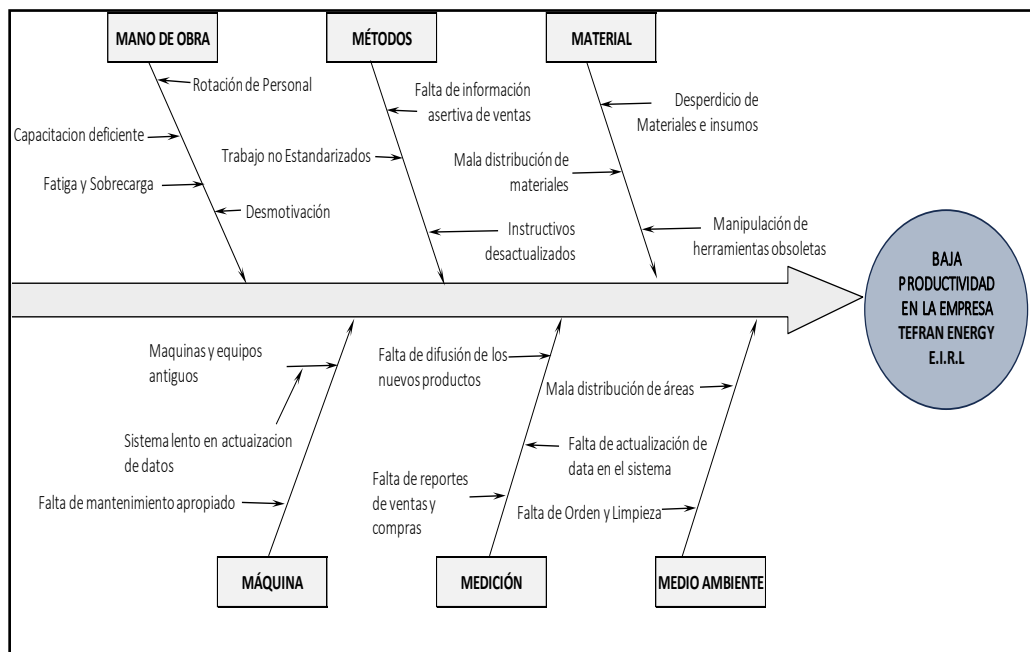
MANO DE OBRA

Rotación de Personal

Capacitacion deficiente

Fatiga y Sobrecarga

Desmotivación

MÉTODOS

Falta de información asertiva de ventas

Trabajo no Estandarizados

Instructivos desactualizados

MATERIAL

Desperdicio de Materiales e insumos

Mala distribución de materiales

Manipulación de herramientas obsoletas

BAJA PRODUCTIVIDAD EN LA EMPRESA TEFRAN ENERGY E.I.R.L

Maquinas y equipos antiguos

Sistema lento en actuaizacion de datos

Falta de mantenimiento apropiado

MÁQUINA

Falta de difusión de los nuevos productos

Falta de reportes de ventas y compras

MEDICIÓN

Mala distribución de áreas

Falta de actualización de data en el sistema

Falta de Orden y Limpieza

MEDIO AMBIENTE